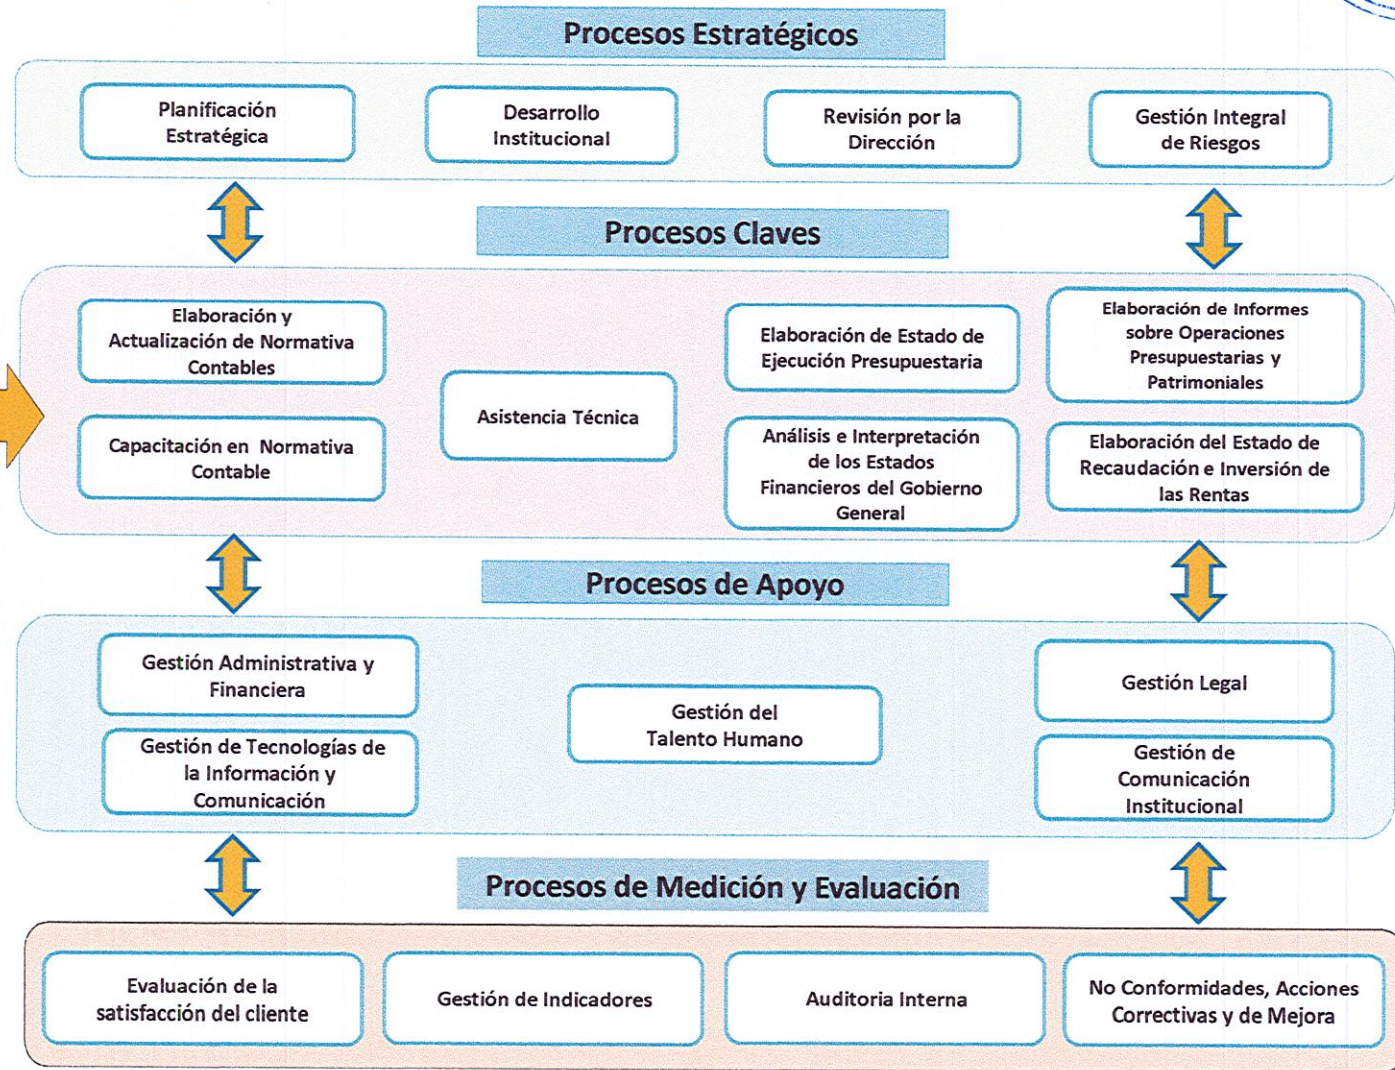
Procesos Estratégicos

Planificación Estratégica

Desarrollo Institucional

Revisión por la Dirección

Gestión Integral de Riesgos

Procesos Claves

Elaboración y Actualización de Normativa Contables

Capacitación en Normativa Contable

Asistencia Técnica

Elaboración de Estado de Ejecución Presupuestaria

Análisis e Interpretación de los Estados Financieros del Gobierno General

Elaboración de Informes sobre Operaciones Presupuestarias y Patrimoniales

Elaboración del Estado de Recaudación e Inversión de las Rentas

Procesos de Apoyo

Gestión Administrativa y Financiera

Gestión de Tecnologías de la Información y Comunicación

Gestión del Talento Humano

Gestión Legal

Gestión de Comunicación Institucional

Procesos de Medición y Evaluación

Evaluación de la satisfacción del cliente

Gestión de Indicadores

Auditoria Interna

No Conformidades, Acciones Correctivas y de Mejora